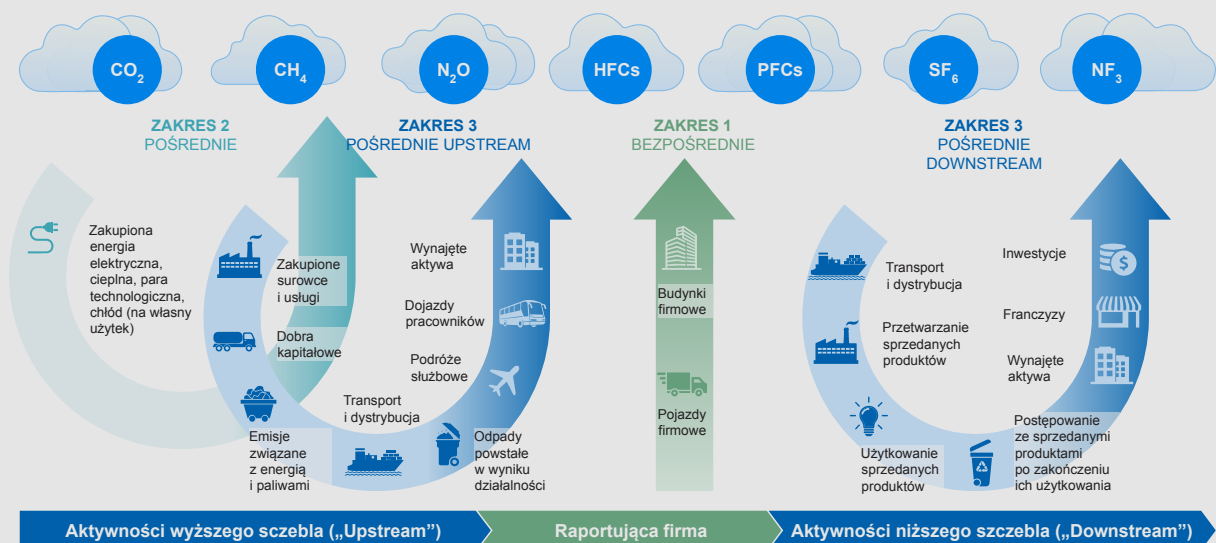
$CO_2$ $CH_4$ $N_2O$ HFCs PFCs $SF_6$ $NF_3$

ZAKRES 2
POŚREDNIE

ZAKRES 3
POŚREDNIE UPSTREAM

ZAKRES 1
BEZPOŚREDNIE

ZAKRES 3
POŚREDNIE
DOWNSTREAM

Zakupiona energia elektryczna, cieplna, para technologiczna, chłód (na własny użytek)

Zakupione surowce i usługi

Dobra kapitałowe

Emisje związane z energią i paliwami

Transport i dystrybucja

Wynajęte aktywa

Dojazdy pracowników

Podróże służbowe

Odpady powstałe w wyniku działalności

Budynki firmowe

Pojazdy firmowe

Transport i dystrybucja

Przetwarzanie sprzedanych produktów

Użytkowanie sprzedanych produktów

Inwestycje

Franczyzy

Wynajęte aktywa

Postępowanie ze sprzedanymi produktami po zakończeniu ich użytkowania

Aktywności wyższego szczebla („Upstream")

Raportująca firma

Aktywności niższego szczebla („Downstream")